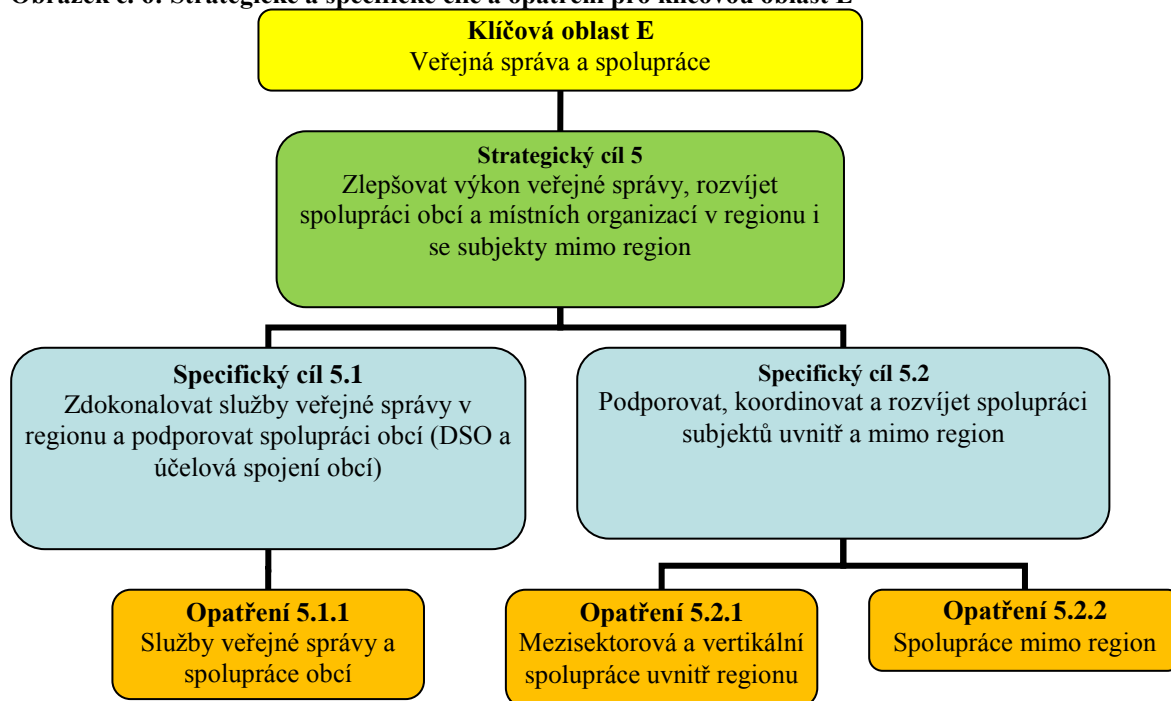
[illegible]

Klíčová oblast E
Veřejná správa a spolupráce

Strategický cíl 5
Zlepšovat výkon veřejné správy, rozvíjet spolupráci obcí a místních organizací v regionu i se subjekty mimo region

Specifický cíl 5.1
Zdokonalovat služby veřejné správy v regionu a podporovat spolupráci obcí (DSO a účelová spojení obcí)

Specifický cíl 5.2
Podporovat, koordinovat a rozvíjet spolupráci subjektů uvnitř a mimo region

Opatření 5.1.1
Služby veřejné správy a spolupráce obcí

Opatření 5.2.1
Mezisektorová a vertikální spolupráce uvnitř regionu

Opatření 5.2.2
Spolupráce mimo region